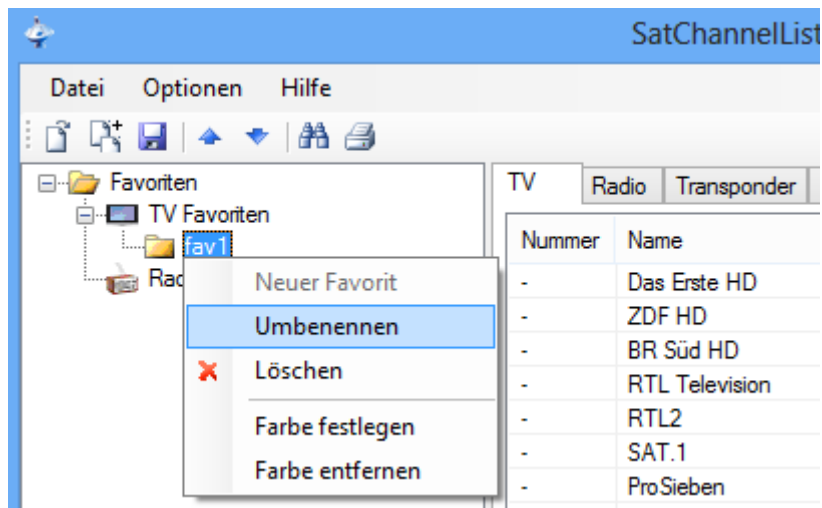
SatChannelList

Datei Optionen Hilfe

Favoriten
TV Favoriten
fav1
Rad

Neuer Favorit
Umbenennen
Löschen
Farbe festlegen
Farbe entfernen

TV | Radio | Transponder

| Nummer | Name |
|---|---|
| - | Das Erste HD |
| - | ZDF HD |
| - | BR Süd HD |
| - | RTL Television |
| - | RTL2 |
| - | SAT.1 |
| - | ProSieben |